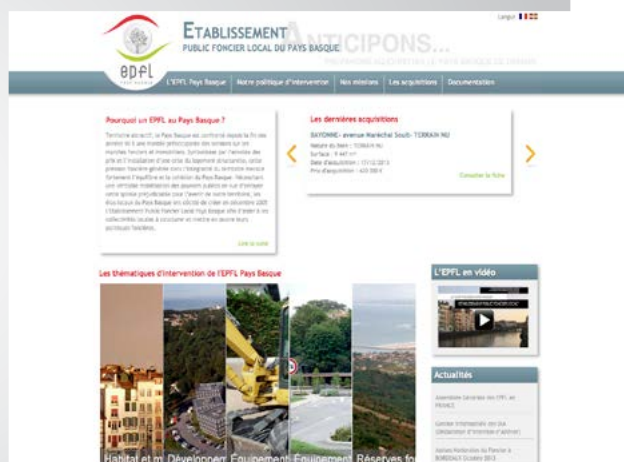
epfl

ETABLISSEMENT PUBLIC FONCIER LOCAL DU PAYS BASQUE

ANTICIPONS...

Langue

L'EPFL Pays Basque | Notre politique d'intervention | Nos missions | Les acquisitions | Documentation

Pourquoi un EPFL au Pays Basque ?

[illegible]

Lire la suite

Les dernières acquisitions

BAYONNE- avenue Maréchal Soult- TERRAIN NU

Nature du bien : TERRAIN NU
Surface : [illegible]
Date d'acquisition : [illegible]
Prix d'acquisition : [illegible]

Consulter la fiche

Les thématiques d'intervention de l'EPFL Pays Basque

Habitat et m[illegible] | Développem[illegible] | Equipement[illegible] | Equipement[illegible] | Réserves fo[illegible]

L'EPFL en vidéo

Actualités

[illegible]

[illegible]

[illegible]